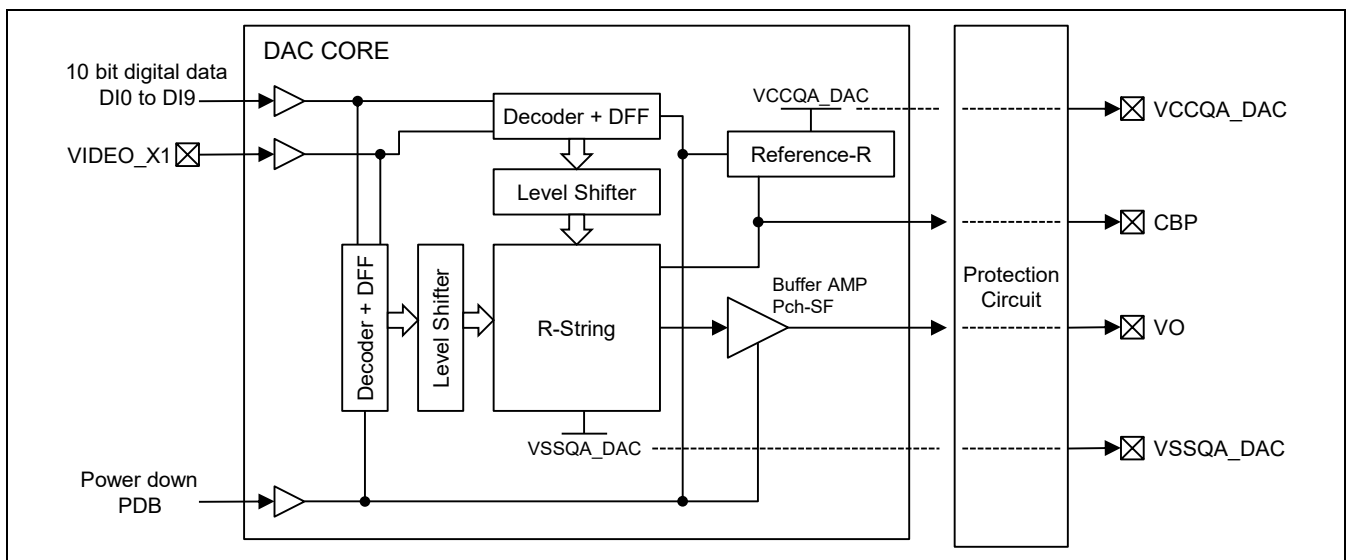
DAC CORE

10 bit digital data
DI0 to DI9

VIDEO_X1

Decoder + DFF

VCCQA_DAC

Reference-R

Level Shifter

Decoder + DFF

Level Shifter

R-String

Buffer AMP
Pch-SF

VSSQA_DAC

Power down
PDB

Protection
Circuit

VCCQA_DAC

CBP

VO

VSSQA_DAC